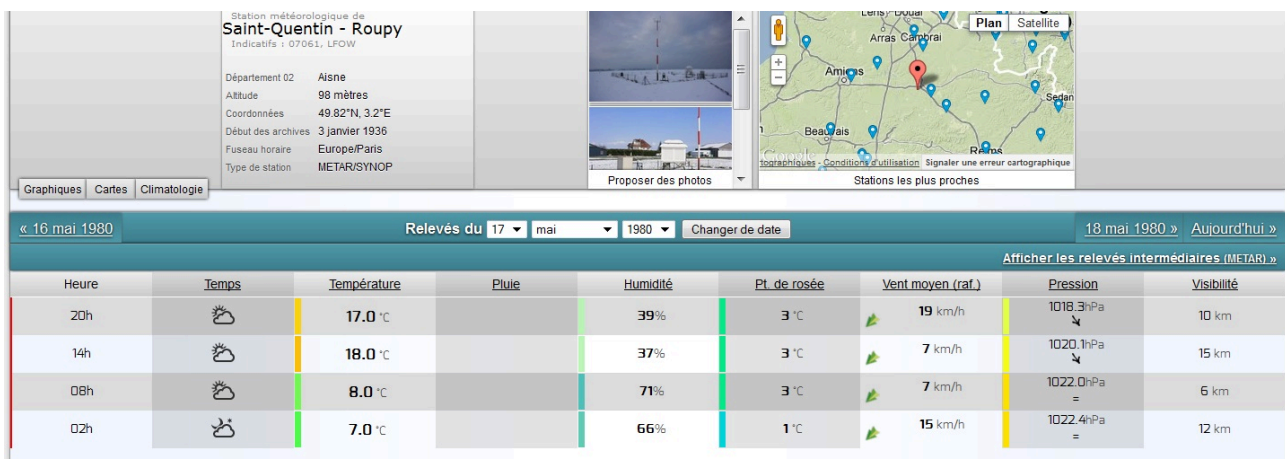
Station météorologique de
Saint-Quentin - Roupy
Indicatifs : 07061, LFOW

| | |
|---|---|
| Département 02 | Aisne |
| Altitude | 98 mètres |
| Coordonnées | 49.82°N, 3.2°E |
| Début des archives | 3 janvier 1936 |
| Fuseau horaire | Europe/Paris |
| Type de station | METAR/SYNOP |

Graphiques | Cartes | Climatologie

Proposer des photos

Plan | Satellite

Lens - Douai
Arras Cambrai
Amiens
Sedan
Beauvais
Reims
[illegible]ographiques - Conditions d'utilisation Signaler une erreur cartographique

Stations les plus proches

« 16 mai 1980

Relevés du 17 mai 1980 Changer de date

18 mai 1980 » Aujourd'hui »

Afficher les relevés intermédiaires (METAR) »

| Heure | Temps | Température | Pluie | Humidité | Pt. de rosée | Vent moyen (raf.) | Pression | Visibilité |
|---|---|---|---|---|---|---|---|---|
| 20h | | 17.0 °C | | 39% | 3 °C | 19 km/h | 1018.3hPa | 10 km |
| 14h | | 18.0 °C | | 37% | 3 °C | 7 km/h | 1020.1hPa | 15 km |
| 08h | | 8.0 °C | | 71% | 3 °C | 7 km/h | 1022.0hPa = | 6 km |
| 02h | | 7.0 °C | | 66% | 1 °C | 15 km/h | 1022.4hPa = | 12 km |